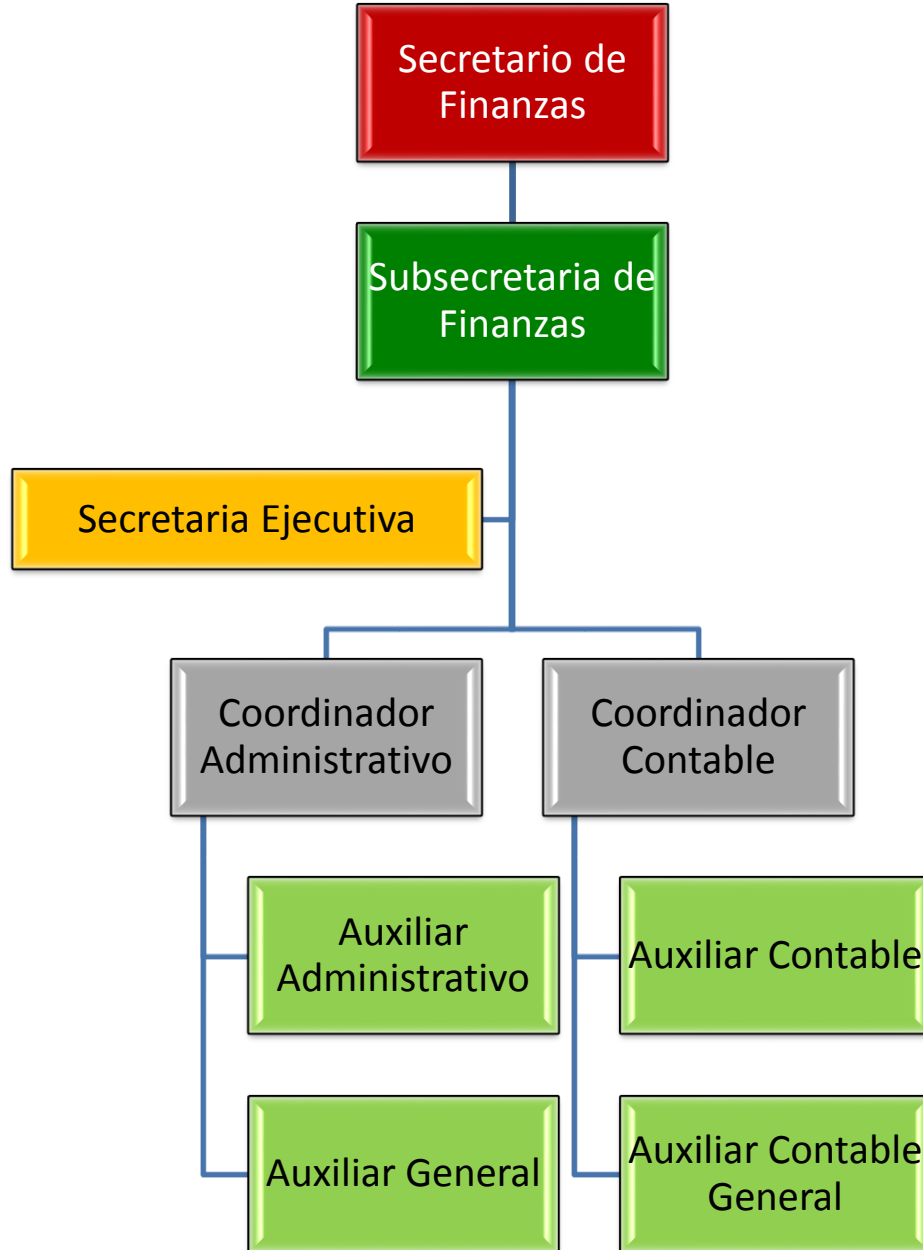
Secretario de Finanzas

Subsecretaria de Finanzas

Secretaria Ejecutiva

Coordinador Administrativo

Coordinador Contable

Auxiliar Administrativo

Auxiliar General

Auxiliar Contable

Auxiliar Contable General